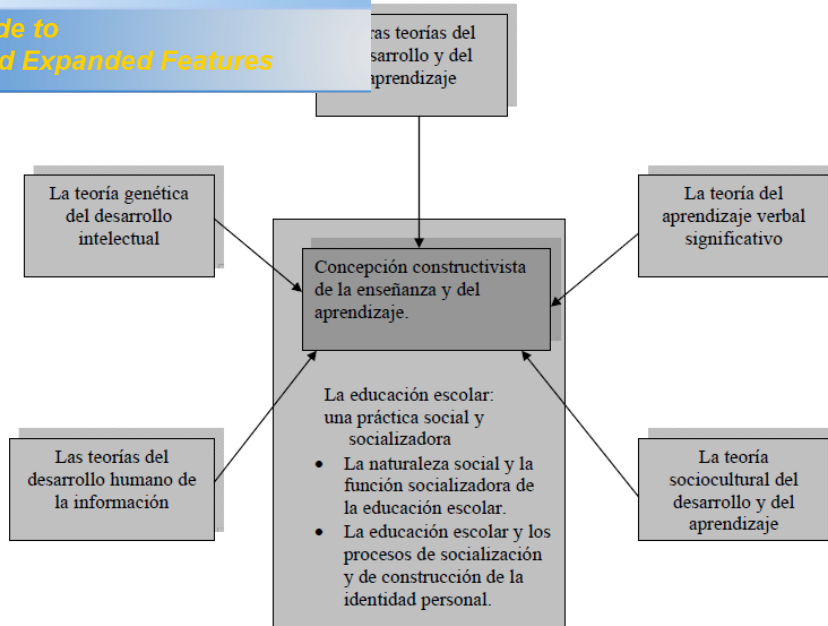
de to
d Expanded Features

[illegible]ras teorías del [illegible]sarrollo y del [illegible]aprendizaje

La teoría genética del desarrollo intelectual

La teoría del aprendizaje verbal significativo

Concepción constructivista de la enseñanza y del aprendizaje.

La educación escolar: una práctica social y socializadora

- La naturaleza social y la función socializadora de la educación escolar.
- La educación escolar y los procesos de socialización y de construcción de la identidad personal.

Las teorías del desarrollo humano de la información

La teoría sociocultural del desarrollo y del aprendizaje